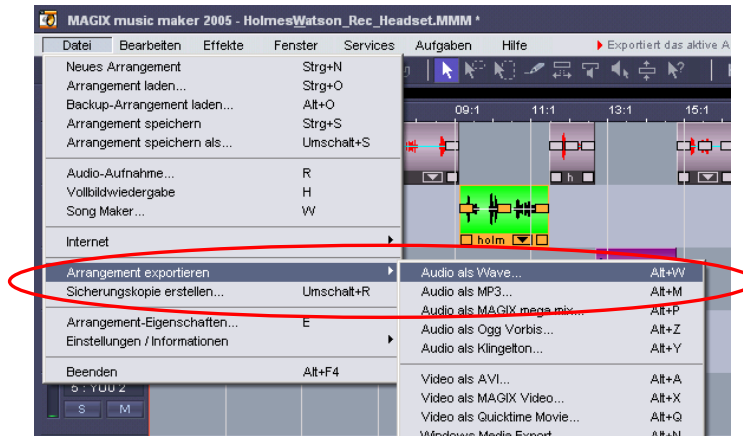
MAGIX music maker 2005 - HolmesWatson_Rec_Headset.MMM *

Datei Bearbeiten Effekte Fenster Services Aufgaben Hilfe
▸ Exportiert das aktive A

Neues Arrangement Strg+N
Arrangement laden... Strg+O
Backup-Arrangement laden... Alt+O
Arrangement speichern Strg+S
Arrangement speichern als... Umschalt+S

Audio-Aufnahme... R
Vollbildwiedergabe H
Song Maker... W

Internet

Arrangement exportieren
Sicherungskopie erstellen... Umschalt+R

Arrangement-Eigenschaften... E
Einstellungen / Informationen

Beenden Alt+F4

09:1 11:1 13:1 15:1

h

holm

Audio als Wave... Alt+W
Audio als MP3... Alt+M
Audio als MAGIX mega mix... Alt+P
Audio als Ogg Vorbis... Alt+Z
Audio als Klingelton... Alt+Y

Video als AVI... Alt+A
Video als MAGIX Video... Alt+X
Video als Quicktime Movie... Alt+Q
Windows Media Export... Alt+N

6 : Y00 2
S M